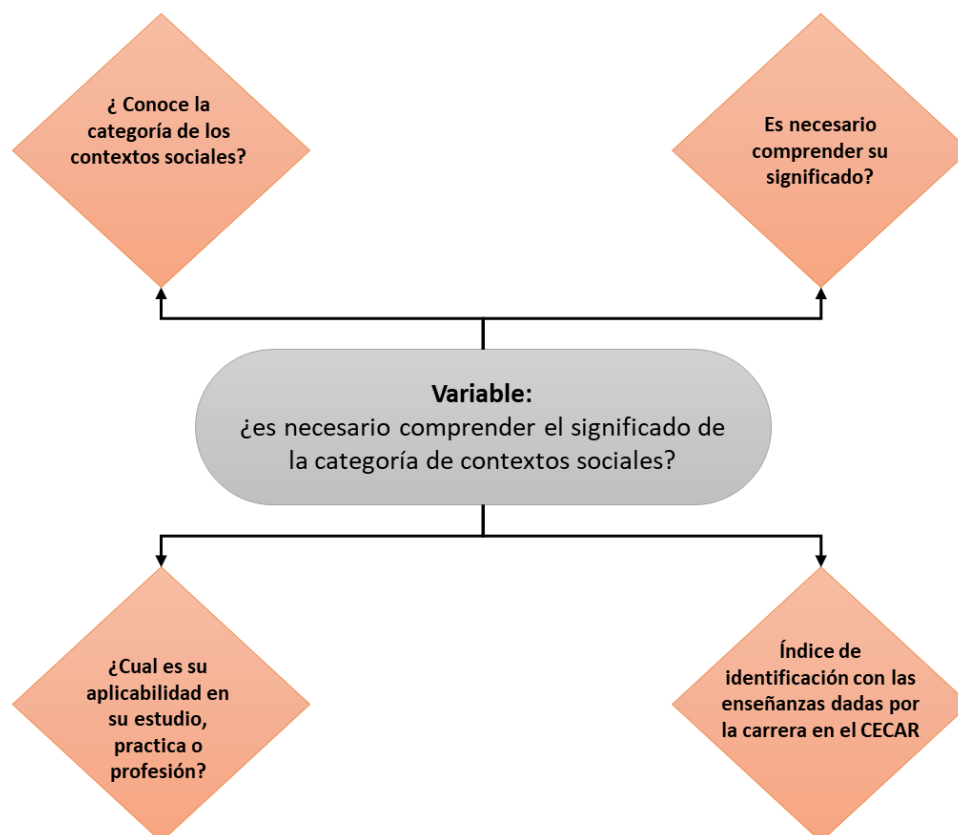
¿ Conoce la categoría de los contextos sociales?

Es necesario comprender su significado?

**Variable:**
¿es necesario comprender el significado de la categoría de contextos sociales?

¿Cual es su aplicabilidad en su estudio, practica o profesión?

Índice de identificación con las enseñanzas dadas por la carrera en el CECAR